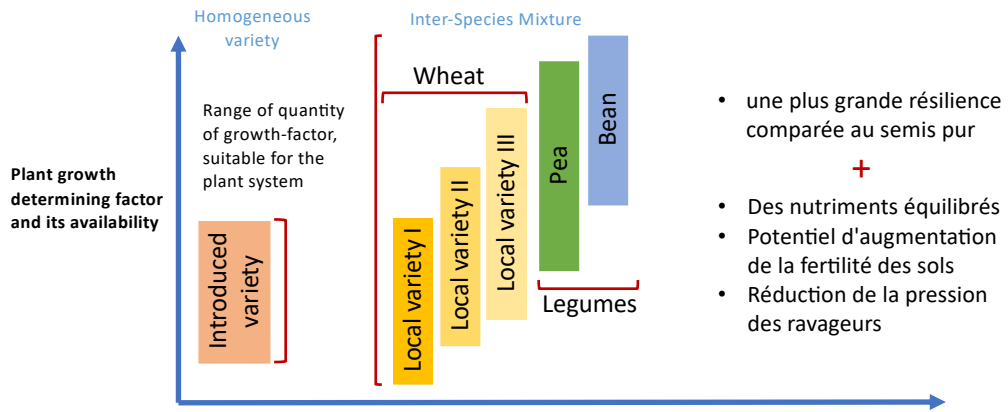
Homogeneous variety

Inter-Species Mixture

Plant growth determining factor and its availability

Range of quantity of growth-factor, suitable for the plant system

Introduced variety

Wheat

Local variety I

Local variety II

Local variety III

Pea

Bean

Legumes

• une plus grande résilience comparée au semis pur

+

• Des nutriments équilibrés
• Potentiel d'augmentation de la fertilité des sols
• Réduction de la pression des ravageurs